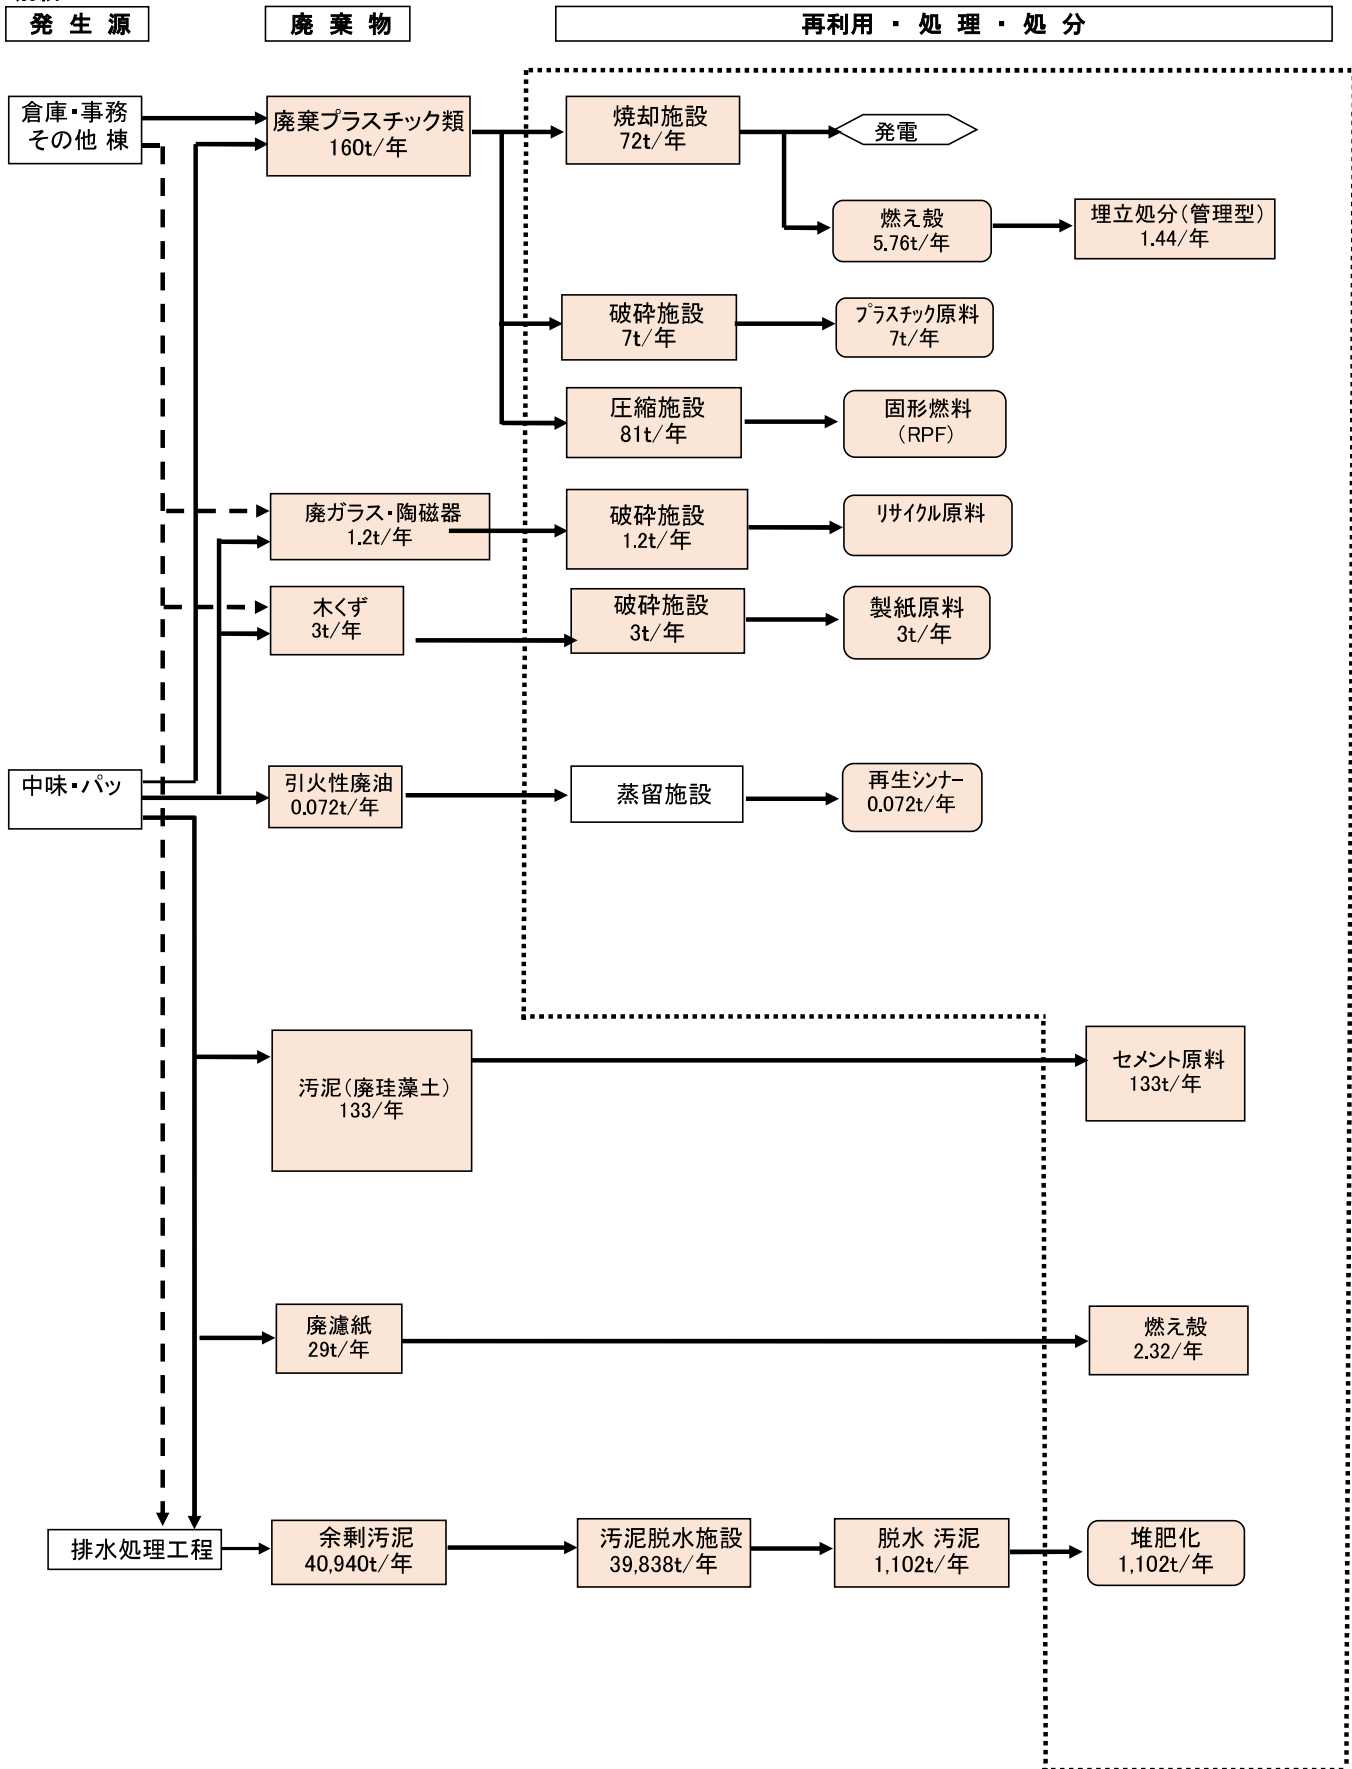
発 生 源

廃 棄 物

再利用 ・ 処 理 ・ 処 分

倉庫・事務 その他 棟

廃棄プラスチック類 160t/年

焼却施設 72t/年

発電

燃え殻 5.76t/年

埋立処分(管理型) 1.44/年

破砕施設 7t/年

プラスチック原料 7t/年

圧縮施設 81t/年

固形燃料 (RPF)

廃ガラス・陶磁器 1.2t/年

破砕施設 1.2t/年

リサイクル原料

木くず 3t/年

破砕施設 3t/年

製紙原料 3t/年

中味・パッ

引火性廃油 0.072t/年

蒸留施設

再生シンナー 0.072t/年

汚泥(廃珪藻土) 133/年

セメント原料 133t/年

廃濾紙 29t/年

燃え殻 2.32/年

排水処理工程

余剰汚泥 40,940t/年

汚泥脱水施設 39,838t/年

脱水 汚泥 1,102t/年

堆肥化 1,102t/年